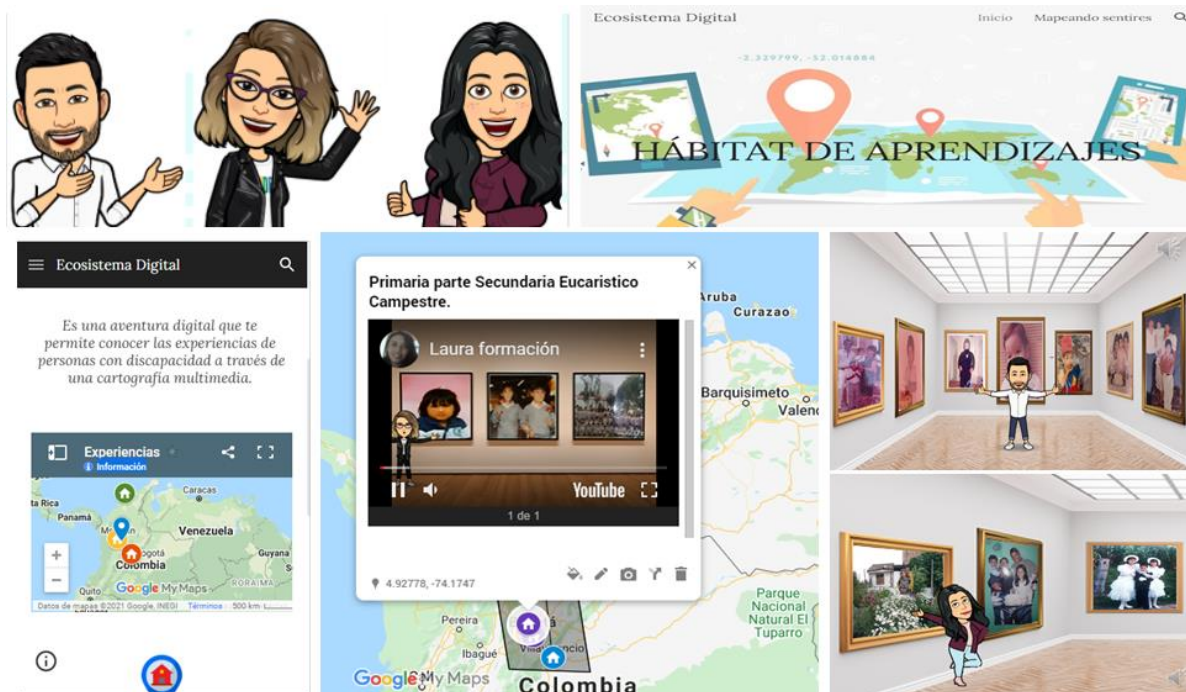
Ecosistema Digital

Inicio Mapeando sentires

-2.329799, -52.014884

HÁBITAT DE APRENDIZAJES

Ecosistema Digital

Es una aventura digital que te permite conocer las experiencias de personas con discapacidad a través de una cartografía multimedia.

Experiencias
Información

Caracas
Rica
Panamá
Venezuela
Medellín
Bogotá
Colombia
Guyana
Quito
RORAIMA
Google My Maps
Datos de mapas ©2021 Google, INEGI Términos 500 km

Primaria parte Secundaria Eucaristico Campestre.

Laura formación

YouTube

1 de 1

4.92778, -74.1747

Aruba
Curazao
Barquisimeto
Valenc
Parque Nacional Natural El Tuparro
Pereira
Ibagué
Villavicencio
Google My Maps
Colombia